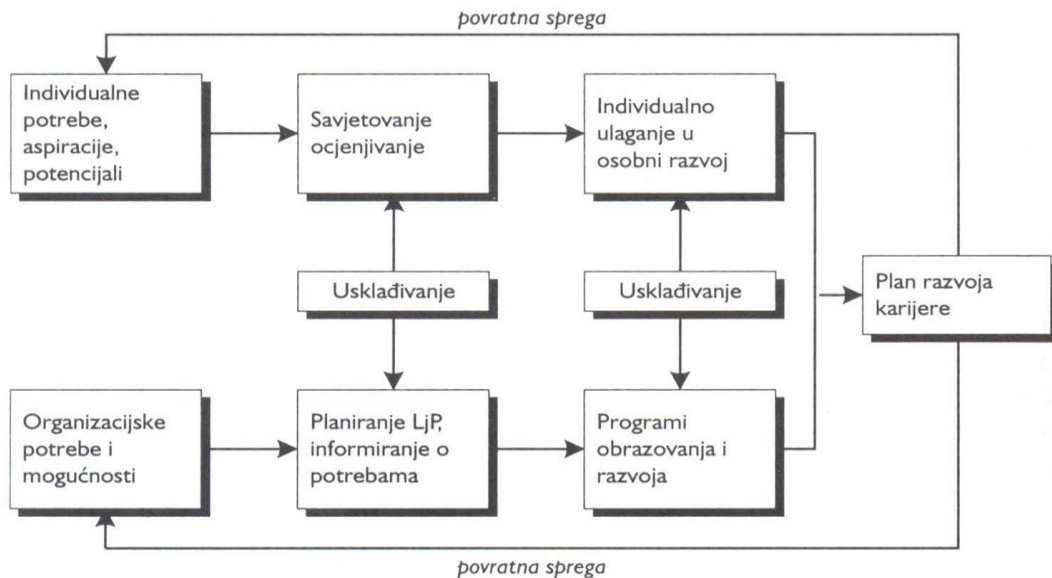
povratna sprega

Individualne potrebe, aspiracije, potencijali

Savjetovanje ocjenjivanje

Individualno ulaganje u osobni razvoj

Usklađivanje

Usklađivanje

Plan razvoja karijere

Organizacijske potrebe i mogućnosti

Planiranje LjP, informiranje o potrebama

Programi obrazovanja i razvoja

povratna sprega